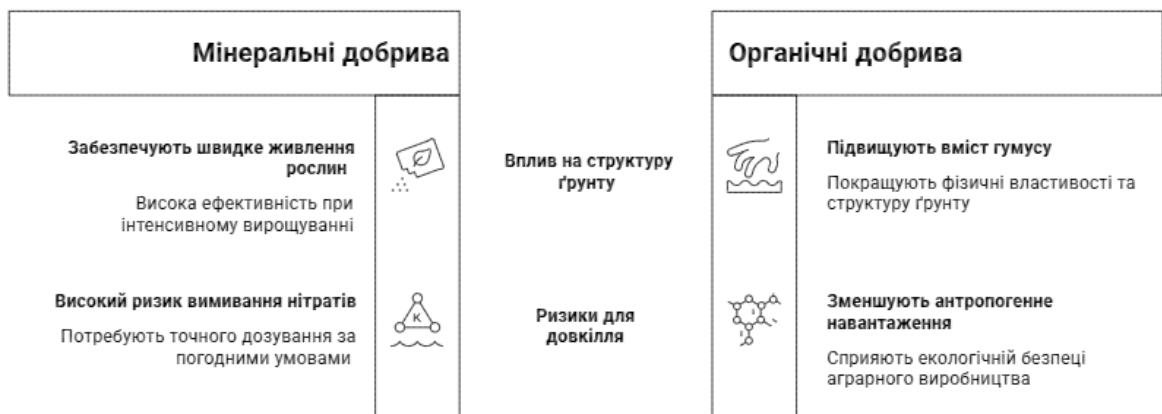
Мінеральні добрива

Органічні добрива

Забезпечують швидке живлення рослин

Висока ефективність при інтенсивному вирощуванні

Вплив на структуру ґрунту

Підвищують вміст гумусу

Покращують фізичні властивості та структуру ґрунту

Високий ризик вимивання нітратів

Потребують точного дозування за погодними умовами

K

Ризики для довкілля

Зменшують антропогенне навантаження

Сприяють екологічній безпеці аграрного виробництва